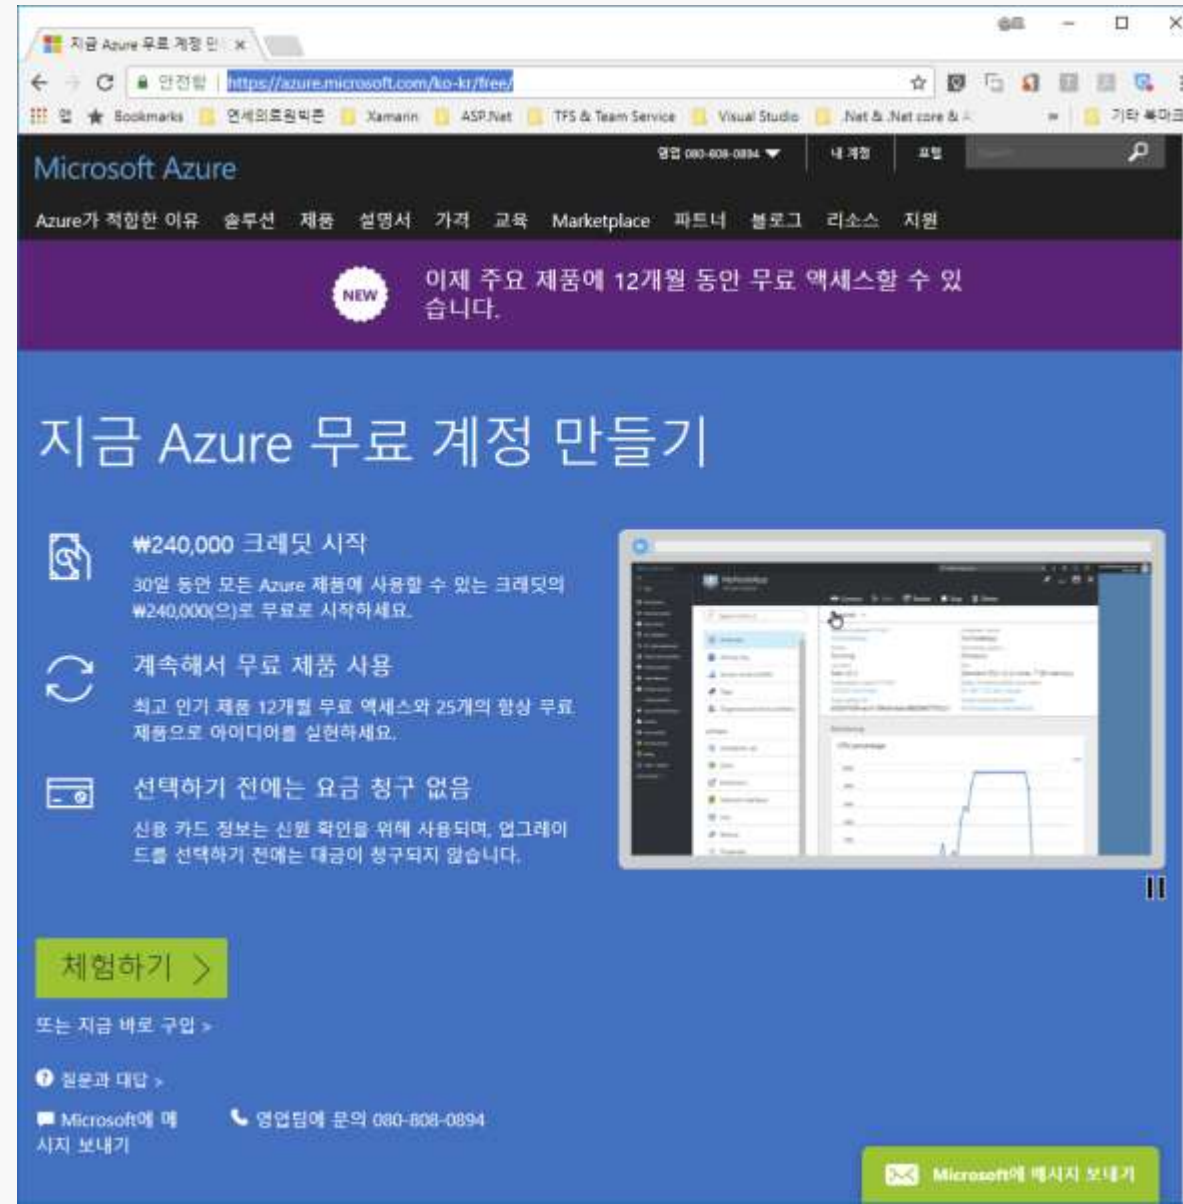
지금 Azure 무료 계정 만 ×

안전함 | https://azure.microsoft.com/ko-kr/free/

앱 Bookmarks 연세의료원빅콘 Xamarin ASP.Net TFS & Team Service Visual Studio .Net & .Net core & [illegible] 기타 북마크

Microsoft Azure

영업 080-808-0894 내 계정 포털

Azure가 적합한 이유 솔루션 제품 설명서 가격 교육 Marketplace 파트너 블로그 리소스 지원

NEW

이제 주요 제품에 12개월 동안 무료 액세스할 수 있습니다.

지금 Azure 무료 계정 만들기

₩240,000 크레딧 시작

30일 동안 모든 Azure 제품에 사용할 수 있는 크레딧의 ₩240,000(으)로 무료로 시작하세요.

계속해서 무료 제품 사용

최고 인기 제품 12개월 무료 액세스와 25개의 항상 무료 제품으로 아이디어를 실현하세요.

선택하기 전에는 요금 청구 없음

신용 카드 정보는 신원 확인을 위해 사용되며, 업그레이드를 선택하기 전에는 대금이 청구되지 않습니다.

체험하기 >

또는 지금 바로 구입 >

질문과 대답 >

Microsoft에 메시지 보내기

영업팀에 문의 080-808-0894

Microsoft에 메시지 보내기